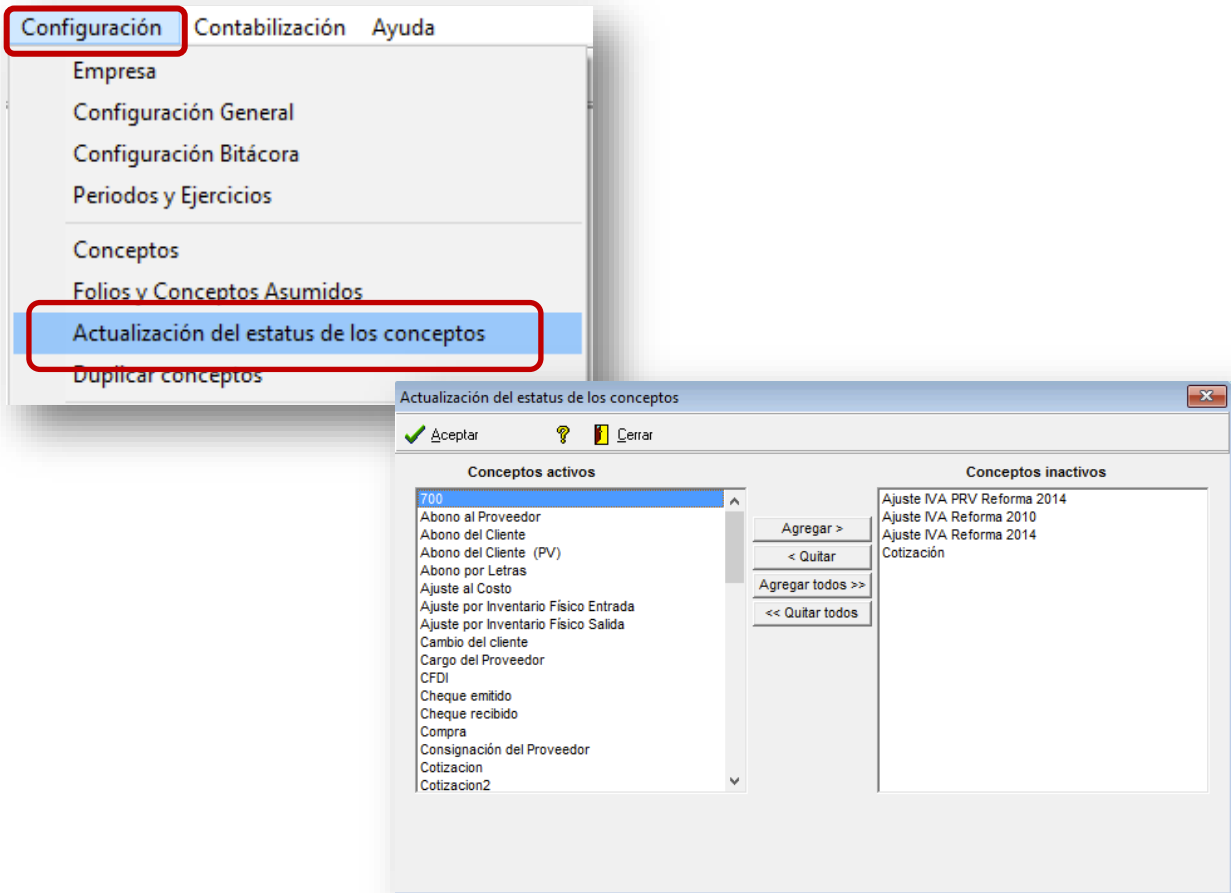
Configuración Contabilización Ayuda

Empresa
Configuración General
Configuración Bitácora
Periodos y Ejercicios
Conceptos
Folios y Conceptos Asumidos
Actualización del estatus de los conceptos
Duplicar conceptos

Actualización del estatus de los conceptos

Aceptar Cerrar

Conceptos activos
700
Abono al Proveedor
Abono del Cliente
Abono del Cliente (PV)
Abono por Letras
Ajuste al Costo
Ajuste por Inventario Físico Entrada
Ajuste por Inventario Físico Salida
Cambio del cliente
Cargo del Proveedor
CFDI
Cheque emitido
Cheque recibido
Compra
Consignación del Proveedor
Cotizacion
Cotizacion2

Agregar >
< Quitar
Agregar todos >>
<< Quitar todos

Conceptos inactivos
Ajuste IVA PRV Reforma 2014
Ajuste IVA Reforma 2010
Ajuste IVA Reforma 2014
Cotización